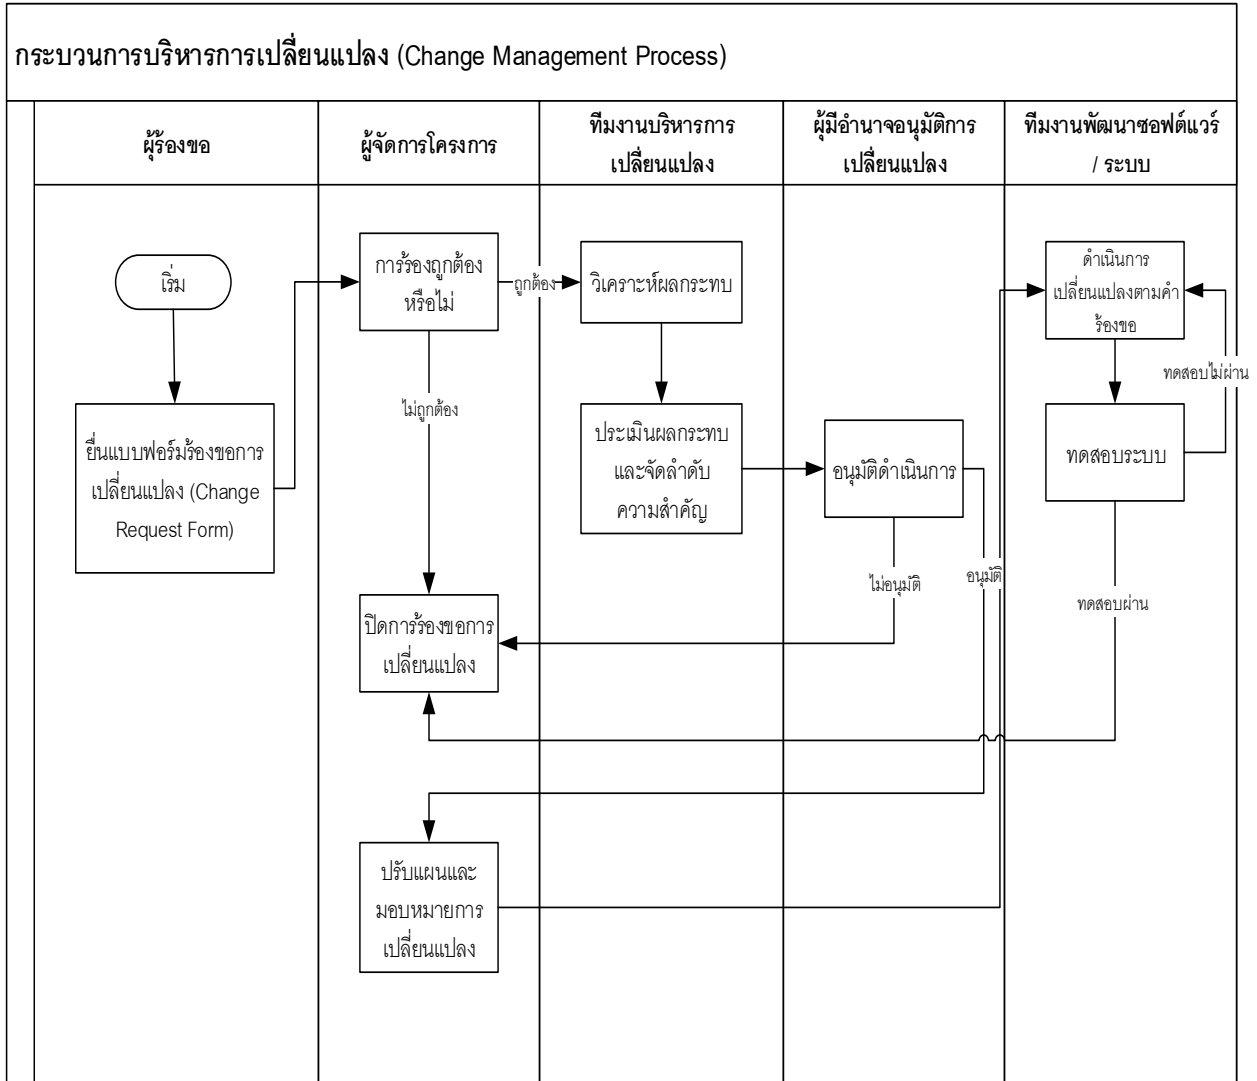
กระบวนการบริหารการเปลี่ยนแปลง (Change Management Process)

| ผู้ร้องขอ | ผู้จัดการโครงการ | ทีมงานบริหารการเปลี่ยนแปลง | ผู้มีอำนาจอนุมัติการเปลี่ยนแปลง | ทีมงานพัฒนาซอฟต์แวร์ / ระบบ |
|---|---|---|---|---|

เริ่ม

ยื่นแบบฟอร์มร้องขอการเปลี่ยนแปลง (Change Request Form)

การร้องถูกต้องหรือไม่

ถูกต้อง

ไม่ถูกต้อง

วิเคราะห์ผลกระทบ

ประเมินผลกระทบและจัดลำดับความสำคัญ

อนุมัติดำเนินการ

ไม่อนุมัติ

อนุมัติ

ดำเนินการเปลี่ยนแปลงตามคำร้องขอ

ทดสอบไม่ผ่าน

ทดสอบระบบ

ทดสอบผ่าน

ปิดการร้องขอการเปลี่ยนแปลง

ปรับแผนและมอบหมายการเปลี่ยนแปลง